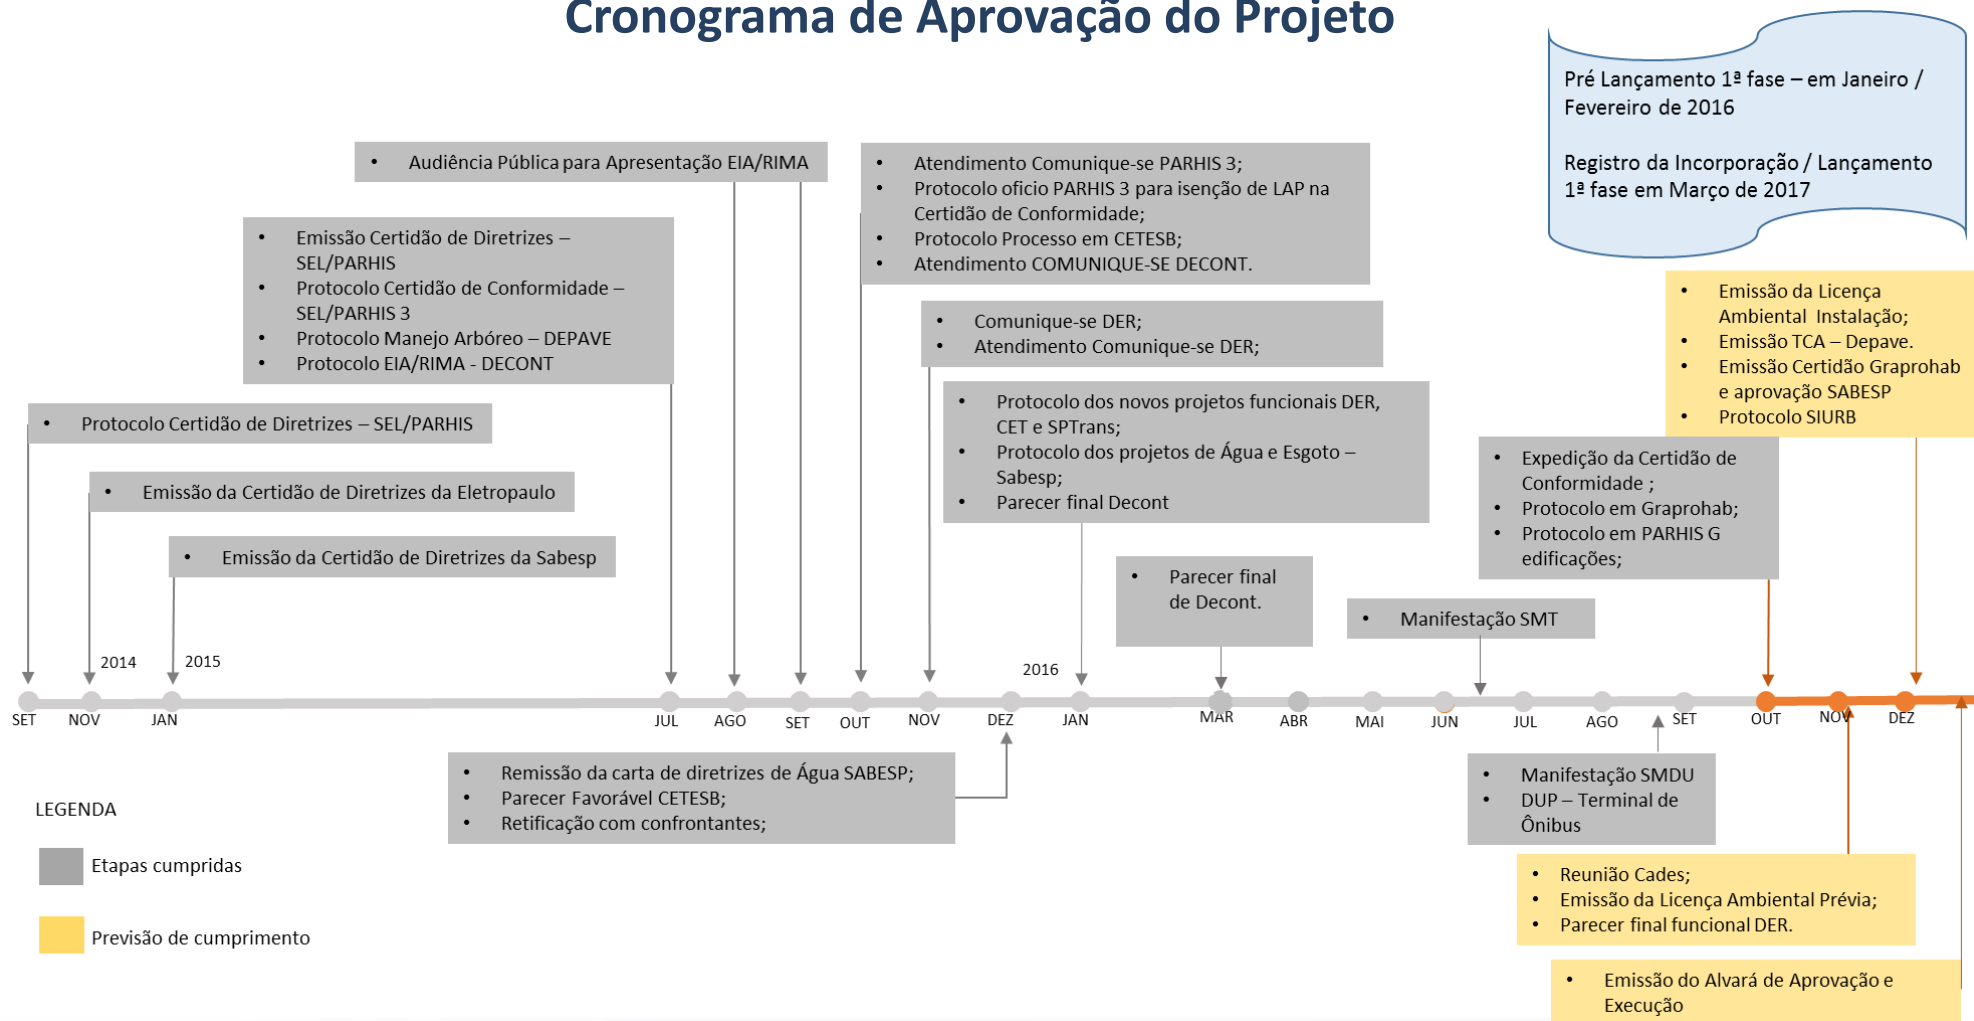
Cronograma de Aprovação do Projeto

Pré Lançamento 1ª fase – em Janeiro / Fevereiro de 2016

Registro da Incorporação / Lançamento 1ª fase em Março de 2017

• Audiência Pública para Apresentação EIA/RIMA

• Atendimento Comunique-se PARHIS 3;
• Protocolo oficio PARHIS 3 para isenção de LAP na Certidão de Conformidade;
• Protocolo Processo em CETESB;
• Atendimento COMUNIQUE-SE DECONT.

• Emissão Certidão de Diretrizes – SEL/PARHIS
• Protocolo Certidão de Conformidade – SEL/PARHIS 3
• Protocolo Manejo Arbóreo – DEPAVE
• Protocolo EIA/RIMA - DECONT

• Comunique-se DER;
• Atendimento Comunique-se DER;

• Emissão da Licença Ambiental Instalação;
• Emissão TCA – Depave.
• Emissão Certidão Graprohab e aprovação SABESP
• Protocolo SIURB

• Protocolo Certidão de Diretrizes – SEL/PARHIS

• Protocolo dos novos projetos funcionais DER, CET e SPTrans;
• Protocolo dos projetos de Água e Esgoto – Sabesp;
• Parecer final Decont

• Emissão da Certidão de Diretrizes da Eletropaulo

• Expedição da Certidão de Conformidade ;
• Protocolo em Graprohab;
• Protocolo em PARHIS G edificações;

• Emissão da Certidão de Diretrizes da Sabesp

• Parecer final de Decont.

• Manifestação SMT

2014 2015 2016

SET NOV JAN JUL AGO SET OUT NOV DEZ JAN MAR ABR MAI JUN JUL AGO SET OUT NOV DEZ

• Remissão da carta de diretrizes de Água SABESP;
• Parecer Favorável CETESB;
• Retificação com confrontantes;

• Manifestação SMDU
• DUP – Terminal de Ônibus

LEGENDA

Etapas cumpridas

Previsão de cumprimento

• Reunião Cades;
• Emissão da Licença Ambiental Prévia;
• Parecer final funcional DER.

• Emissão do Alvará de Aprovação e Execução